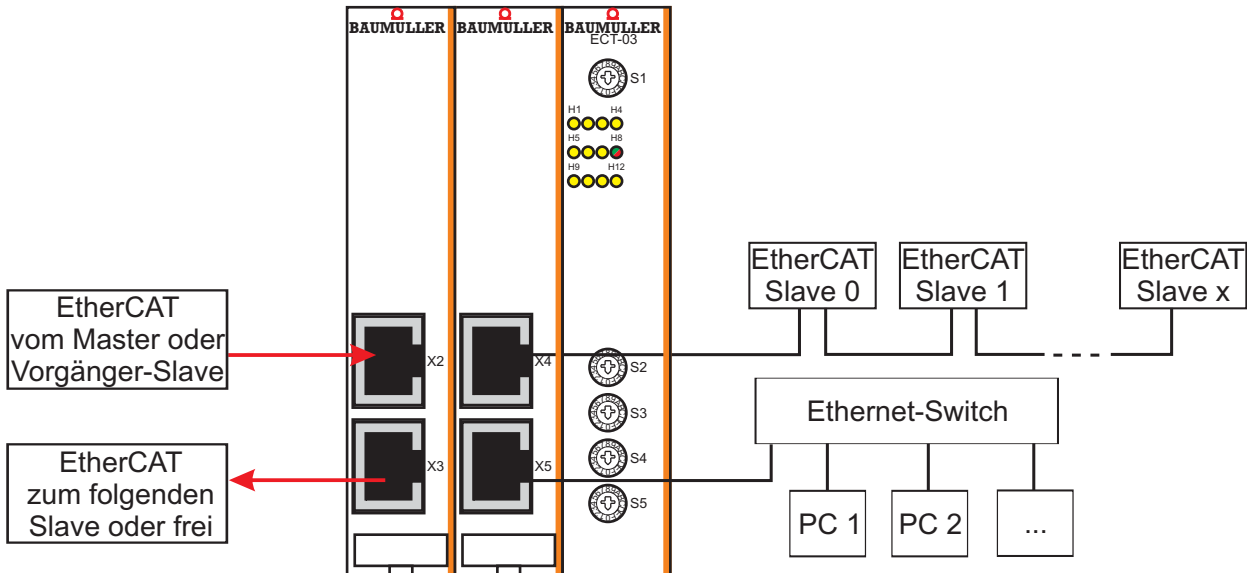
BAUMÜLLER
BAUMÜLLER
BAUMÜLLER
ECT-03
S1
H1 H4
H5 H8
H9 H12

EtherCAT
Slave 0

EtherCAT
Slave 1

EtherCAT
Slave x

EtherCAT
vom Master oder
Vorgänger-Slave

X2
X4
S2
S3
S4
S5

Ethernet-Switch

EtherCAT
zum folgenden
Slave oder frei

X3
X5

PC 1
PC 2
...